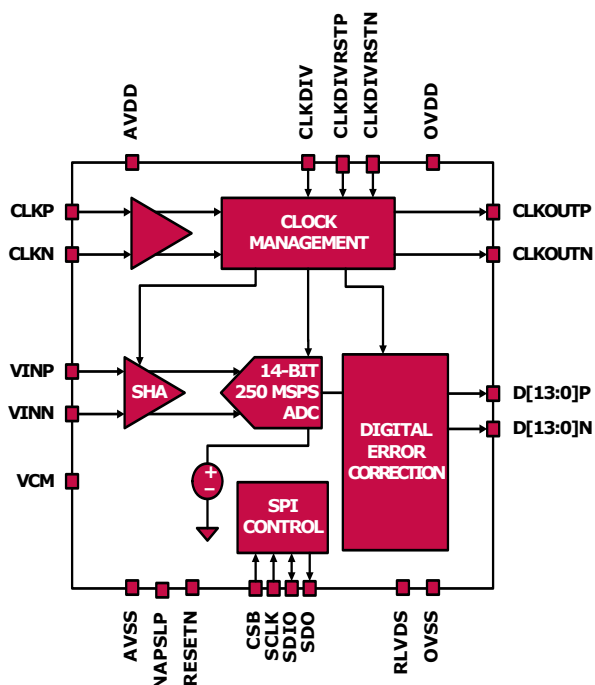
AVDD
CLKDIV
CLKDIVRSTP
CLKDIVRSTN
OVDD

CLKP
CLKN
CLOCK MANAGEMENT
CLKOUTP
CLKOUTN

VINP
VINN
SHA
14-BIT 250 MSPS ADC
DIGITAL ERROR CORRECTION
D[13:0]P
D[13:0]N

VCM
+
−
SPI CONTROL

AVSS
NAPSLP
RESETN
CSB
SCLK
SDIO
SDO
RLVDS
OVSS